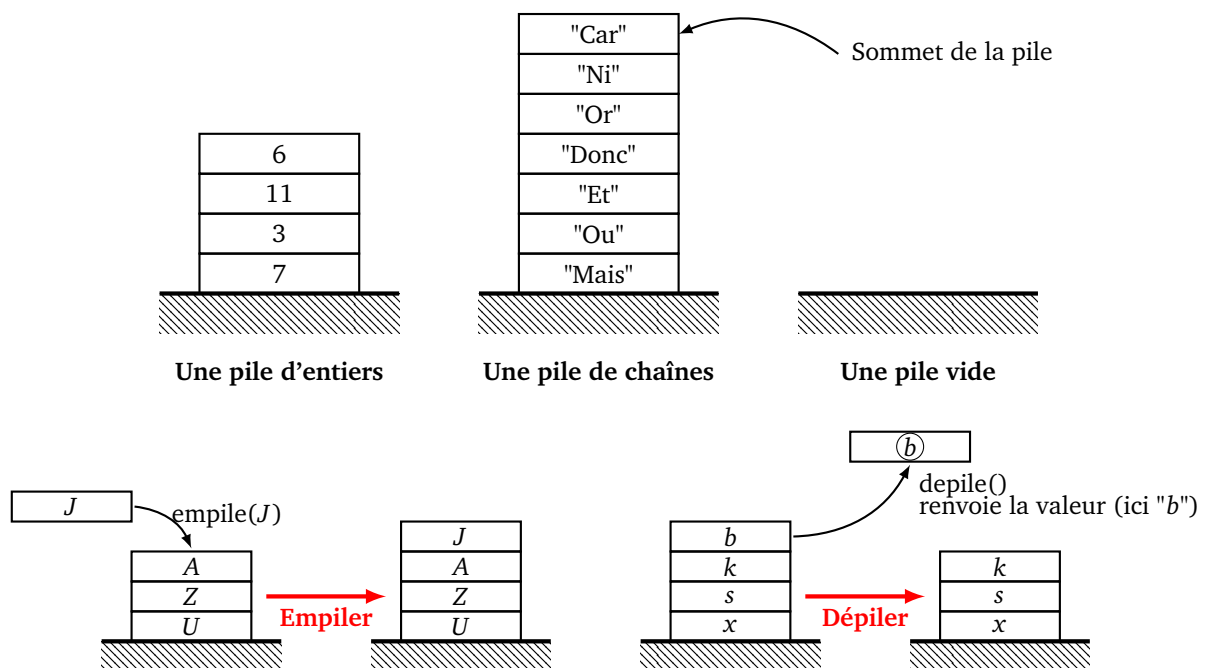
"Car"
"Ni"
"Or"
"Donc"
"Et"
"Ou"
"Mais"

Sommet de la pile

6
11
3
7

**Une pile d'entiers**

**Une pile de chaînes**

**Une pile vide**

$J$

empile($J$)

$A$
$Z$
$U$

**Empiler**

$J$
$A$
$Z$
$U$

$b$

depile()
renvoie la valeur (ici "$b$")

$b$
$k$
$s$
$x$

**Dépiler**

$k$
$s$
$x$